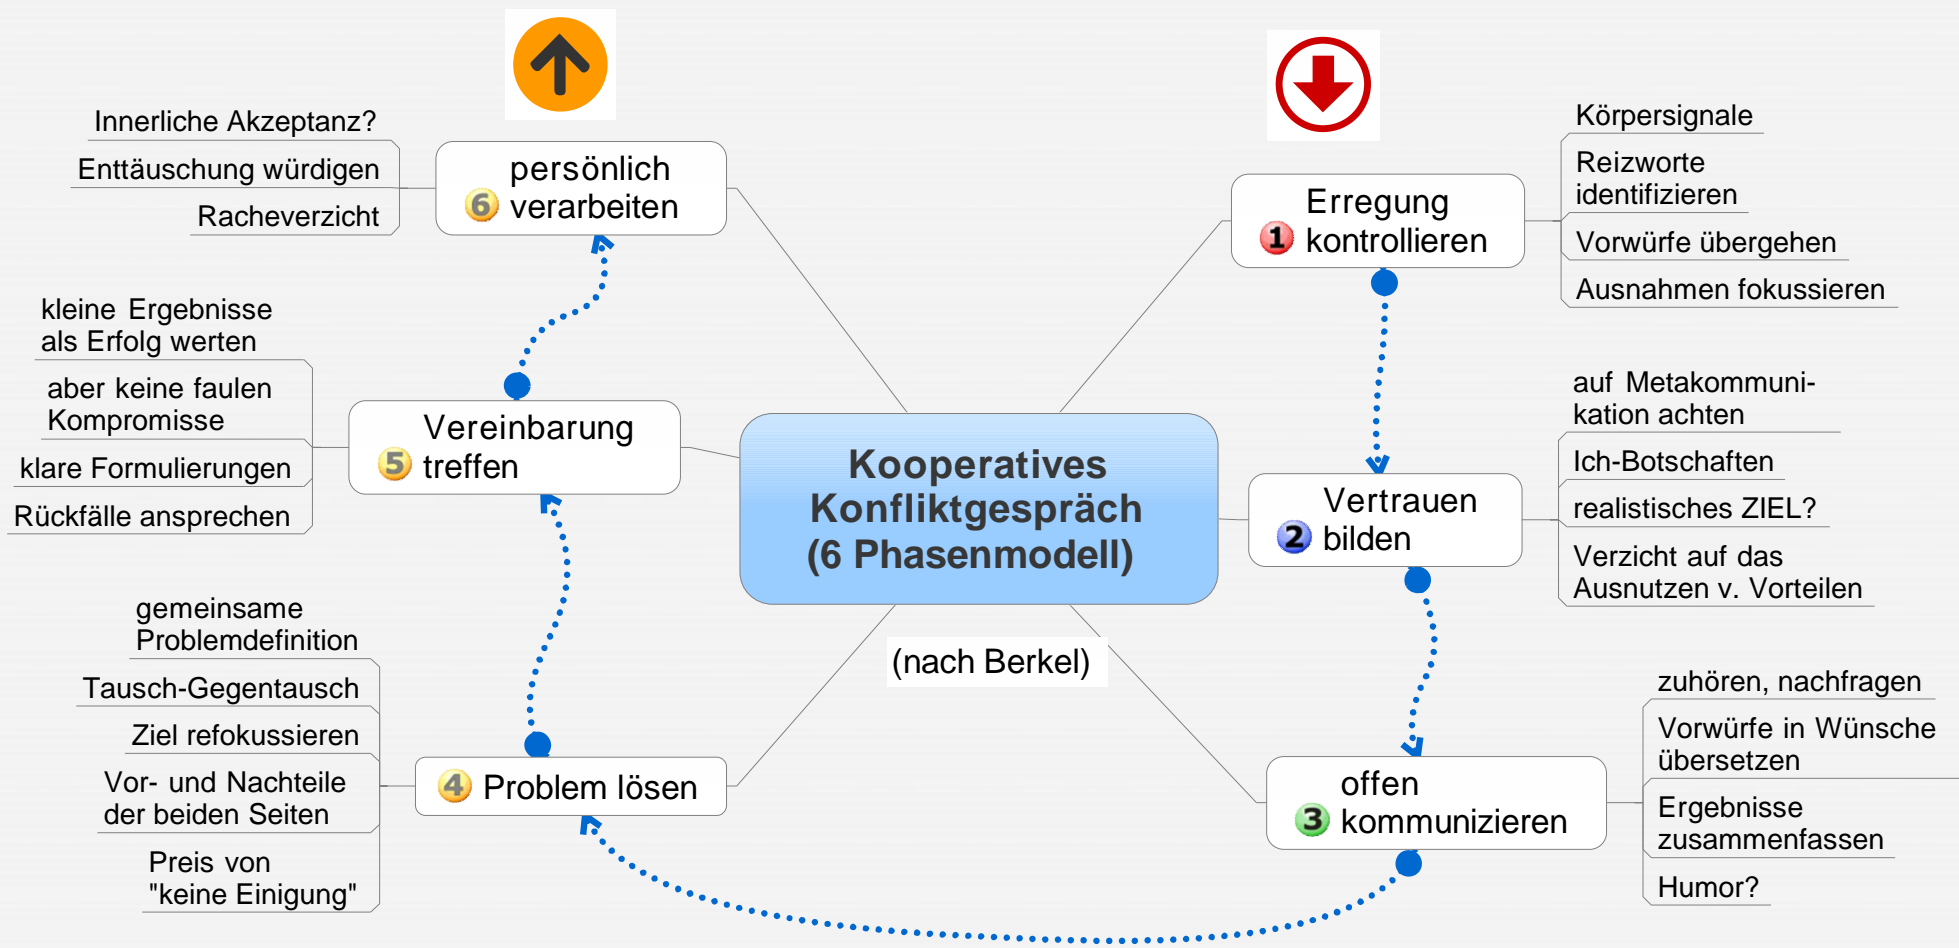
Kooperatives Konfliktgespräch (6 Phasenmodell)

(nach Berkel)

1 Erregung kontrollieren

Körpersignale

Reizworte identifizieren

Vorwürfe übergehen

Ausnahmen fokussieren

2 Vertrauen bilden

auf Metakommunikation achten

Ich-Botschaften

realistisches ZIEL?

Verzicht auf das Ausnutzen v. Vorteilen

3 offen kommunizieren

zuhören, nachfragen

Vorwürfe in Wünsche übersetzen

Ergebnisse zusammenfassen

Humor?

4 Problem lösen

gemeinsame Problemdefinition

Tausch-Gegentausch

Ziel refokussieren

Vor- und Nachteile der beiden Seiten

Preis von "keine Einigung"

5 Vereinbarung treffen

kleine Ergebnisse als Erfolg werten

aber keine faulen Kompromisse

klare Formulierungen

Rückfälle ansprechen

6 persönlich verarbeiten

Innerliche Akzeptanz?

Enttäuschung würdigen

Racheverzicht